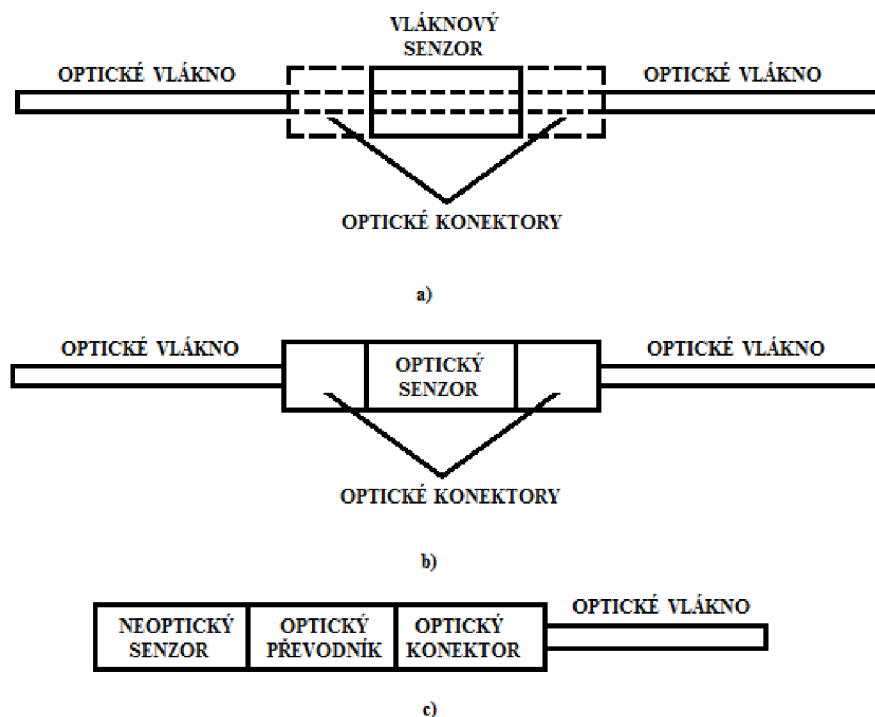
VLÁKNOVÝ SENZOR

OPTICKÉ VLÁKNO

OPTICKÉ VLÁKNO

OPTICKÉ KONEKTORY

a)

OPTICKÉ VLÁKNO

OPTICKÝ SENZOR

OPTICKÉ VLÁKNO

OPTICKÉ KONEKTORY

b)

NEOPTICKÝ SENZOR

OPTICKÝ PŘEVODNÍK

OPTICKÝ KONEKTOR

OPTICKÉ VLÁKNO

c)